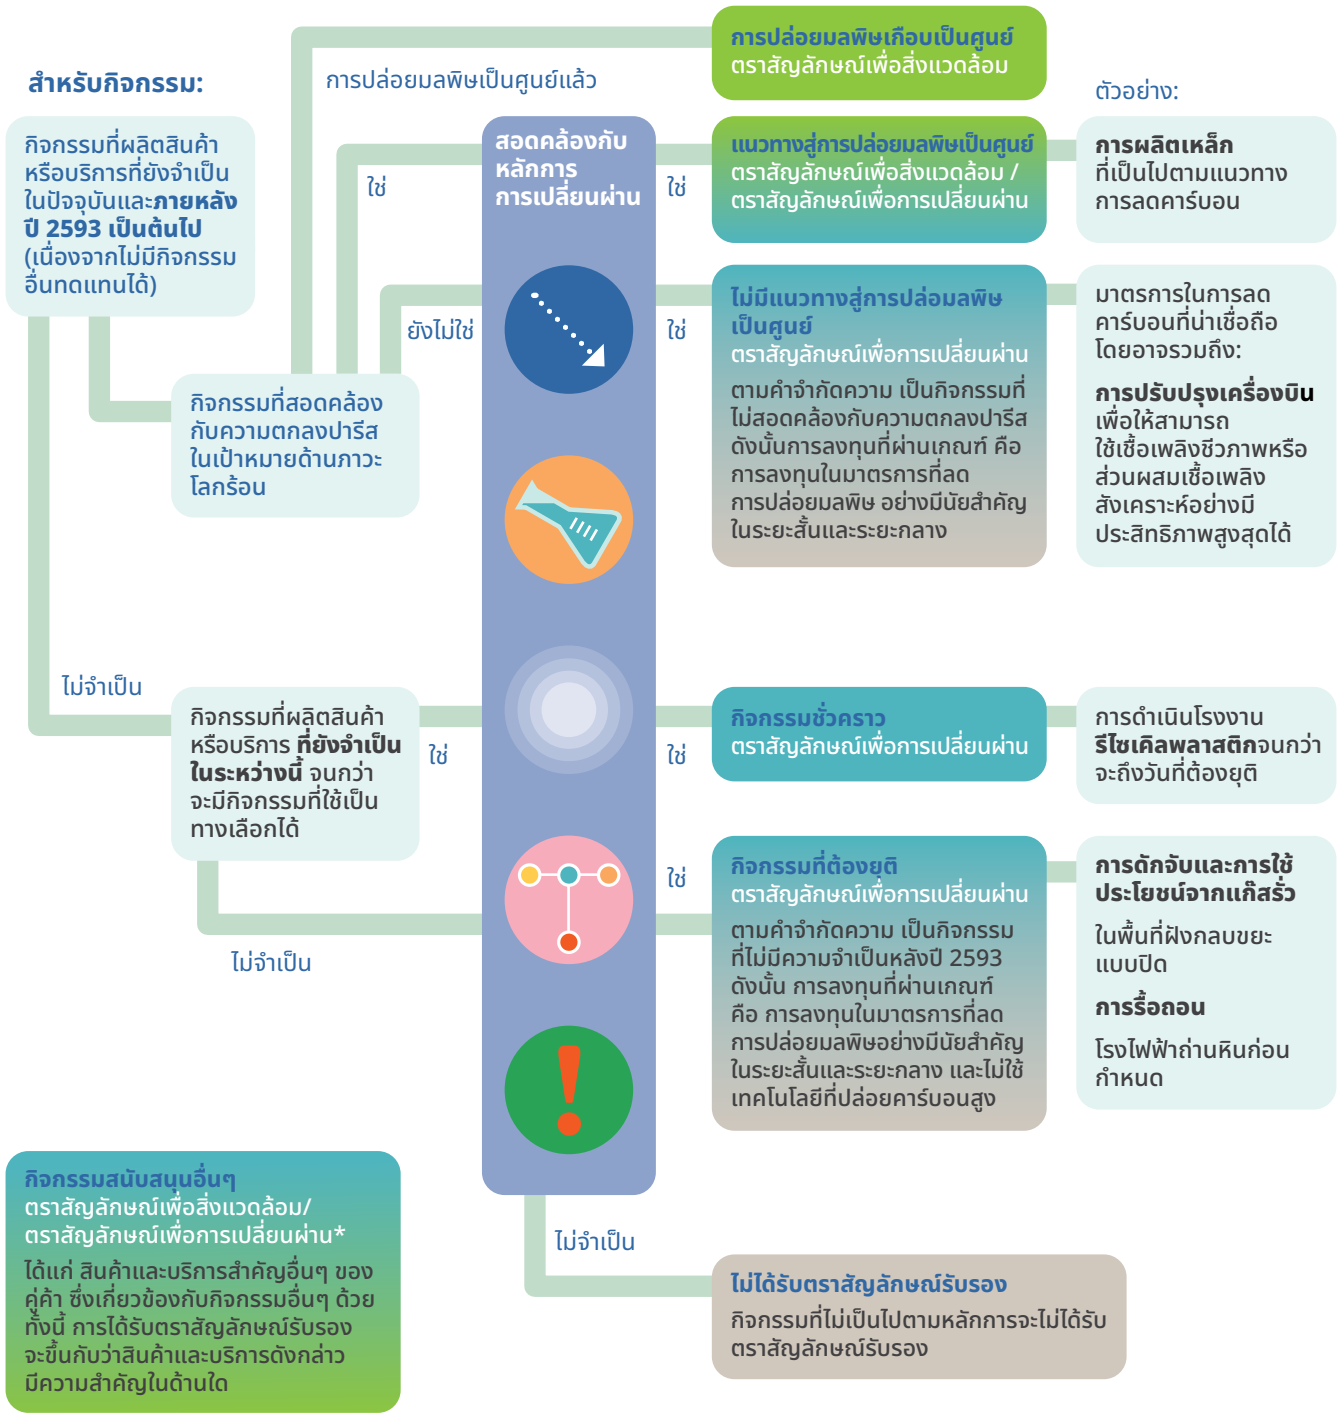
สำหรับกิจกรรม:

กิจกรรมที่ผลิตสินค้าหรือบริการที่ยังจำเป็นในปัจจุบันและ**ภายหลังปี 2593 เป็นต้นไป** (เนื่องจากไม่มีกิจกรรมอื่นทดแทนได้)

การปล่อยมลพิษเป็นศูนย์แล้ว

ใช่

ยังไม่ใช่

กิจกรรมที่สอดคล้องกับความตกลงปารีสในเป้าหมายด้านภาวะโลกร้อน

ไม่จำเป็น

กิจกรรมที่ผลิตสินค้าหรือบริการ **ที่ยังจำเป็นในระหว่างนี้** จนกว่าจะมีกิจกรรมที่ใช้เป็นทางเลือกได้

ใช่

ไม่จำเป็น

สอดคล้องกับหลักการการเปลี่ยนผ่าน

ไม่จำเป็น

การปล่อยมลพิษเกือบเป็นศูนย์
ตราสัญลักษณ์เพื่อสิ่งแวดล้อม

ตัวอย่าง:

ใช่

แนวทางสู่การปล่อยมลพิษเป็นศูนย์
ตราสัญลักษณ์เพื่อสิ่งแวดล้อม / ตราสัญลักษณ์เพื่อการเปลี่ยนผ่าน

**การผลิตเหล็ก** ที่เป็นไปตามแนวทางการลดคาร์บอน

ใช่

ไม่มีแนวทางสู่การปล่อมลพิษเป็นศูนย์
ตราสัญลักษณ์เพื่อการเปลี่ยนผ่าน

ตามคำจำกัดความ เป็นกิจกรรมที่ไม่สอดคล้องกับความตกลงปารีส ดังนั้นการลงทุนที่ผ่านเกณฑ์ คือ การลงทุนในมาตรการที่ลดการปล่อยมลพิษ อย่างมีนัยสำคัญในระยะสั้นและระยะกลาง

มาตรการในการลดคาร์บอนที่น่าเชื่อถือ โดยอาจรวมถึง:

**การปรับปรุงเครื่องบิน** เพื่อให้สามารถใช้เชื้อเพลิงชีวภาพหรือส่วนผสมเชื้อเพลิงสังเคราะห์อย่างมีประสิทธิภาพสูงสุดได้

ใช่

กิจกรรมชั่วคราว
ตราสัญลักษณ์เพื่อการเปลี่ยนผ่าน

การดำเนินโรงงาน **รีไซเคิลพลาสติก**จนกว่าจะถึงวันที่ต้องยุติ

ใช่

กิจกรรมที่ต้องยุติ
ตราสัญลักษณ์เพื่อการเปลี่ยนผ่าน

ตามคำจำกัดความ เป็นกิจกรรมที่ไม่มีความจำเป็นหลังปี 2593 ดังนั้น การลงทุนที่ผ่านเกณฑ์ คือ การลงทุนในมาตรการที่ลดการปล่อยมลพิษอย่างมีนัยสำคัญในระยะสั้นและระยะกลาง และไม่ใช้เทคโนโลยีที่ปล่อยคาร์บอนสูง

**การดักจับและการใช้ประโยชน์จากแก๊สรั่ว**

ในพื้นที่ฝังกลบขยะแบบปิด

**การรื้อถอน**

โรงไฟฟ้าถ่านหินก่อนกำหนด

กิจกรรมสนับสนุนอื่นๆ
ตราสัญลักษณ์เพื่อสิ่งแวดล้อม/ ตราสัญลักษณ์เพื่อการเปลี่ยนผ่าน*

ได้แก่ สินค้าและบริการสำคัญอื่นๆ ของคู่ค้า ซึ่งเกี่ยวข้องกับกิจกรรมอื่นๆ ด้วย ทั้งนี้ การได้รับตราสัญลักษณ์รับรองจะขึ้นกับว่าสินค้าและบริการดังกล่าวมีความสำคัญในด้านใด

ไม่ได้รับตราสัญลักษณ์รับรอง
กิจกรรมที่ไม่เป็นไปตามหลักการจะไม่ได้รับตราสัญลักษณ์รับรอง